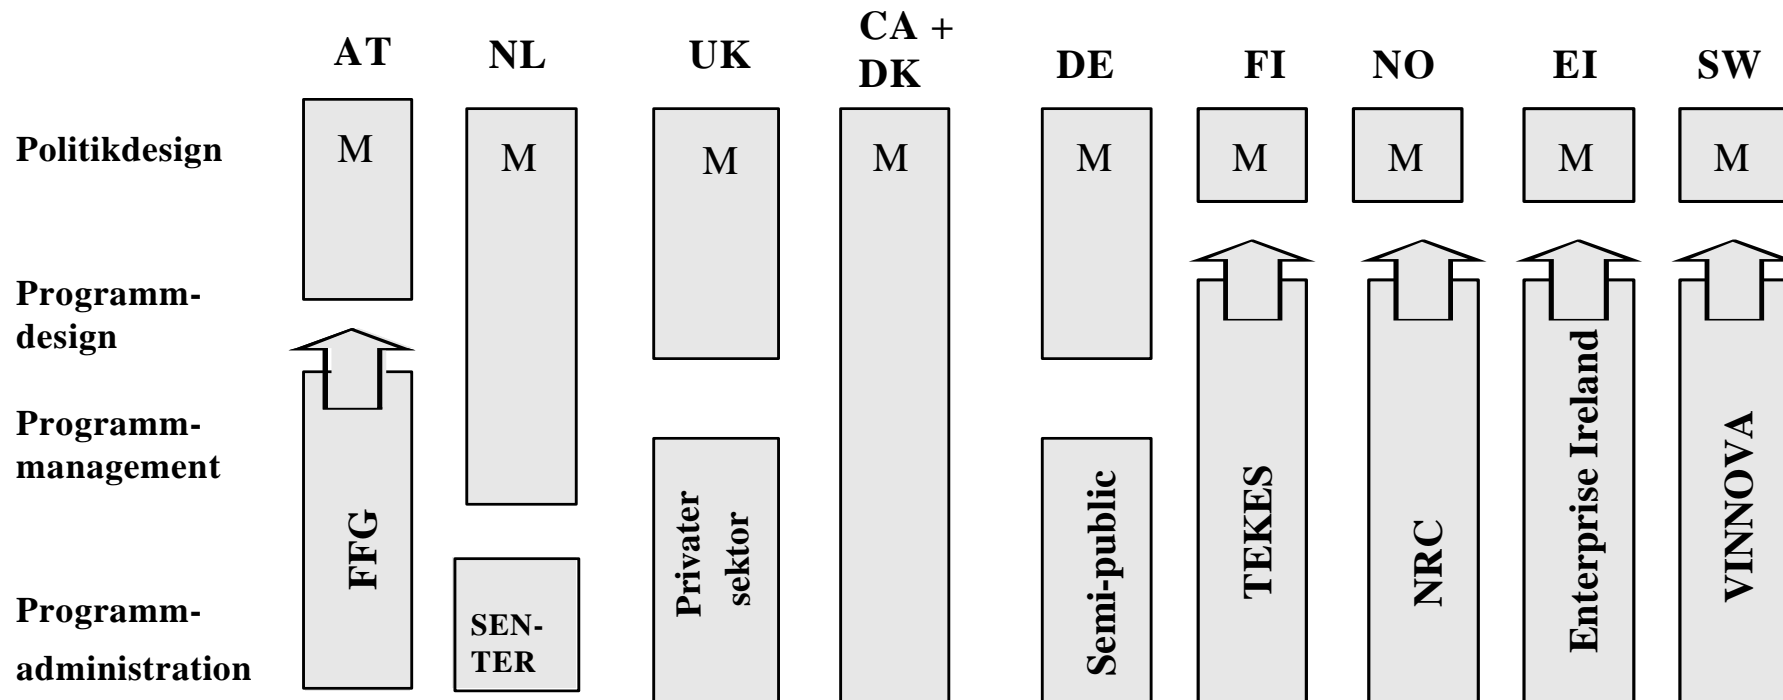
AT NL UK CA + DK DE FI NO EI SW

Politikdesign

Programmdesign

Programmmanagement

Programmadministration

M M M M M M M M M

FFG

SEN-TER

Privater sektor

Semi-public

TEKES

NRC

Enterprise Ireland

VINNOVA